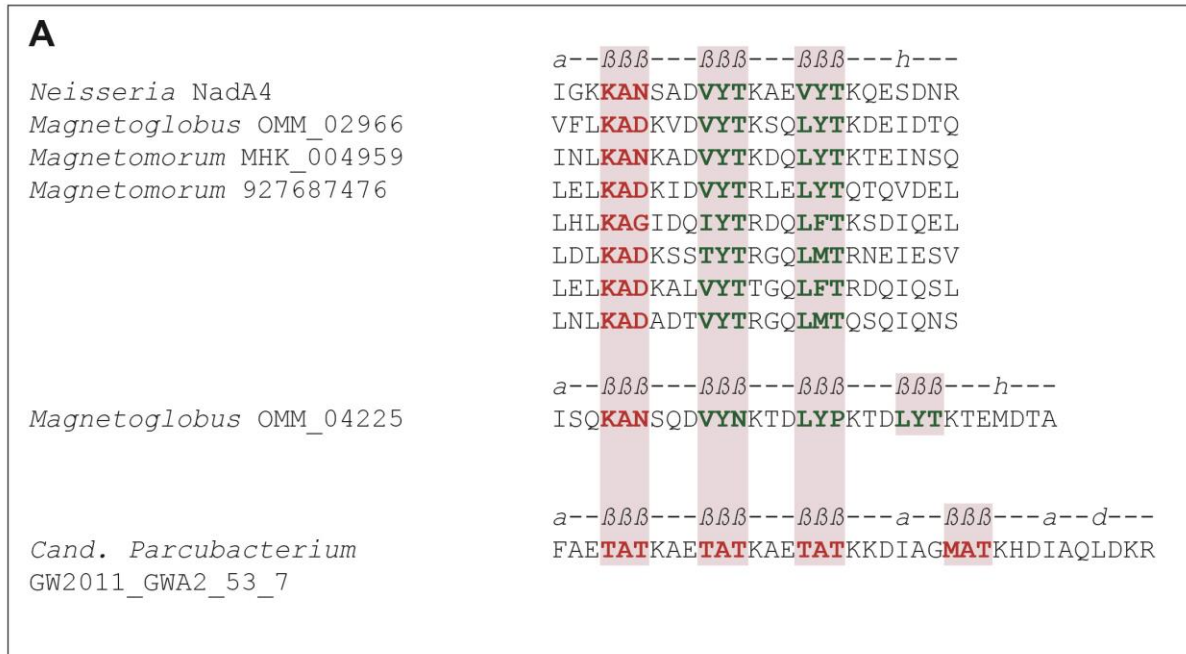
A

| | a--ßßß---ßßß---ßßß---h--- |
|---|---|
| *Neisseria* NadA4 | IGKKANSADVYTKAEVYTKQESDNR |
| *Magnetoglobus* OMM_02966 | VFLKADKVDVYTKSQLYTKDEIDTQ |
| *Magnetomorum* MHK_004959 | INLKANKADVYTKDQLYTKTEINSQ |
| *Magnetomorum* 927687476 | LELKADKIDVYTRLELYTQTQVDEL |
| | LHLKAGIDQIYTRDQLFTKSDIQEL |
| | LDLKADKSSTYTRGQLMTRNEIESV |
| | LELKADKALVYTTGQLFTRDQIQSL |
| | LNLKADADTVYTRGQLMTQSQIQNS |

| | a--ßßß---ßßß---ßßß---ßßß---h--- |
|---|---|
| *Magnetoglobus* OMM_04225 | ISQKANSQDVYNKTDLYPKTDLYTKTEMDTA |

| | a--ßßß---ßßß---ßßß---a--ßßß---a--d--- |
|---|---|
| *Cand. Parcubacterium* GW2011_GWA2_53_7 | FAETATKAETATKAETATKKDIAGMATKHDIAQLDKR |